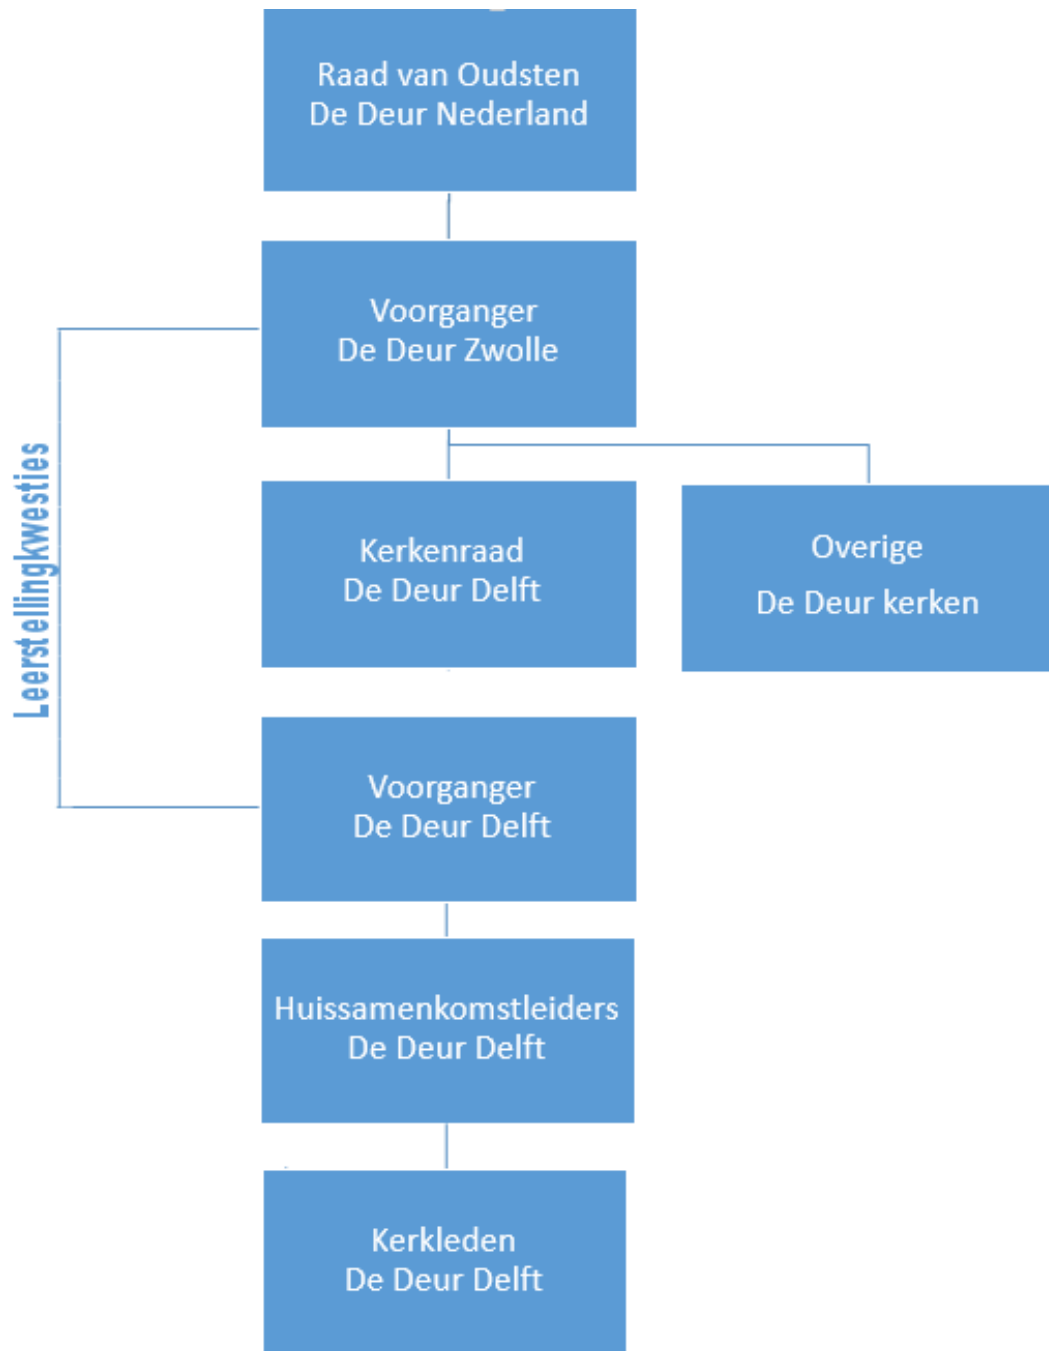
Raad van Oudsten
De Deur Nederland

Voorganger
De Deur Zwolle

Leerstellingkwesties

Kerkenraad
De Deur Delft

Overige
De Deur kerken

Voorganger
De Deur Delft

Huissamenkomstleiders
De Deur Delft

Kerkleden
De Deur Delft